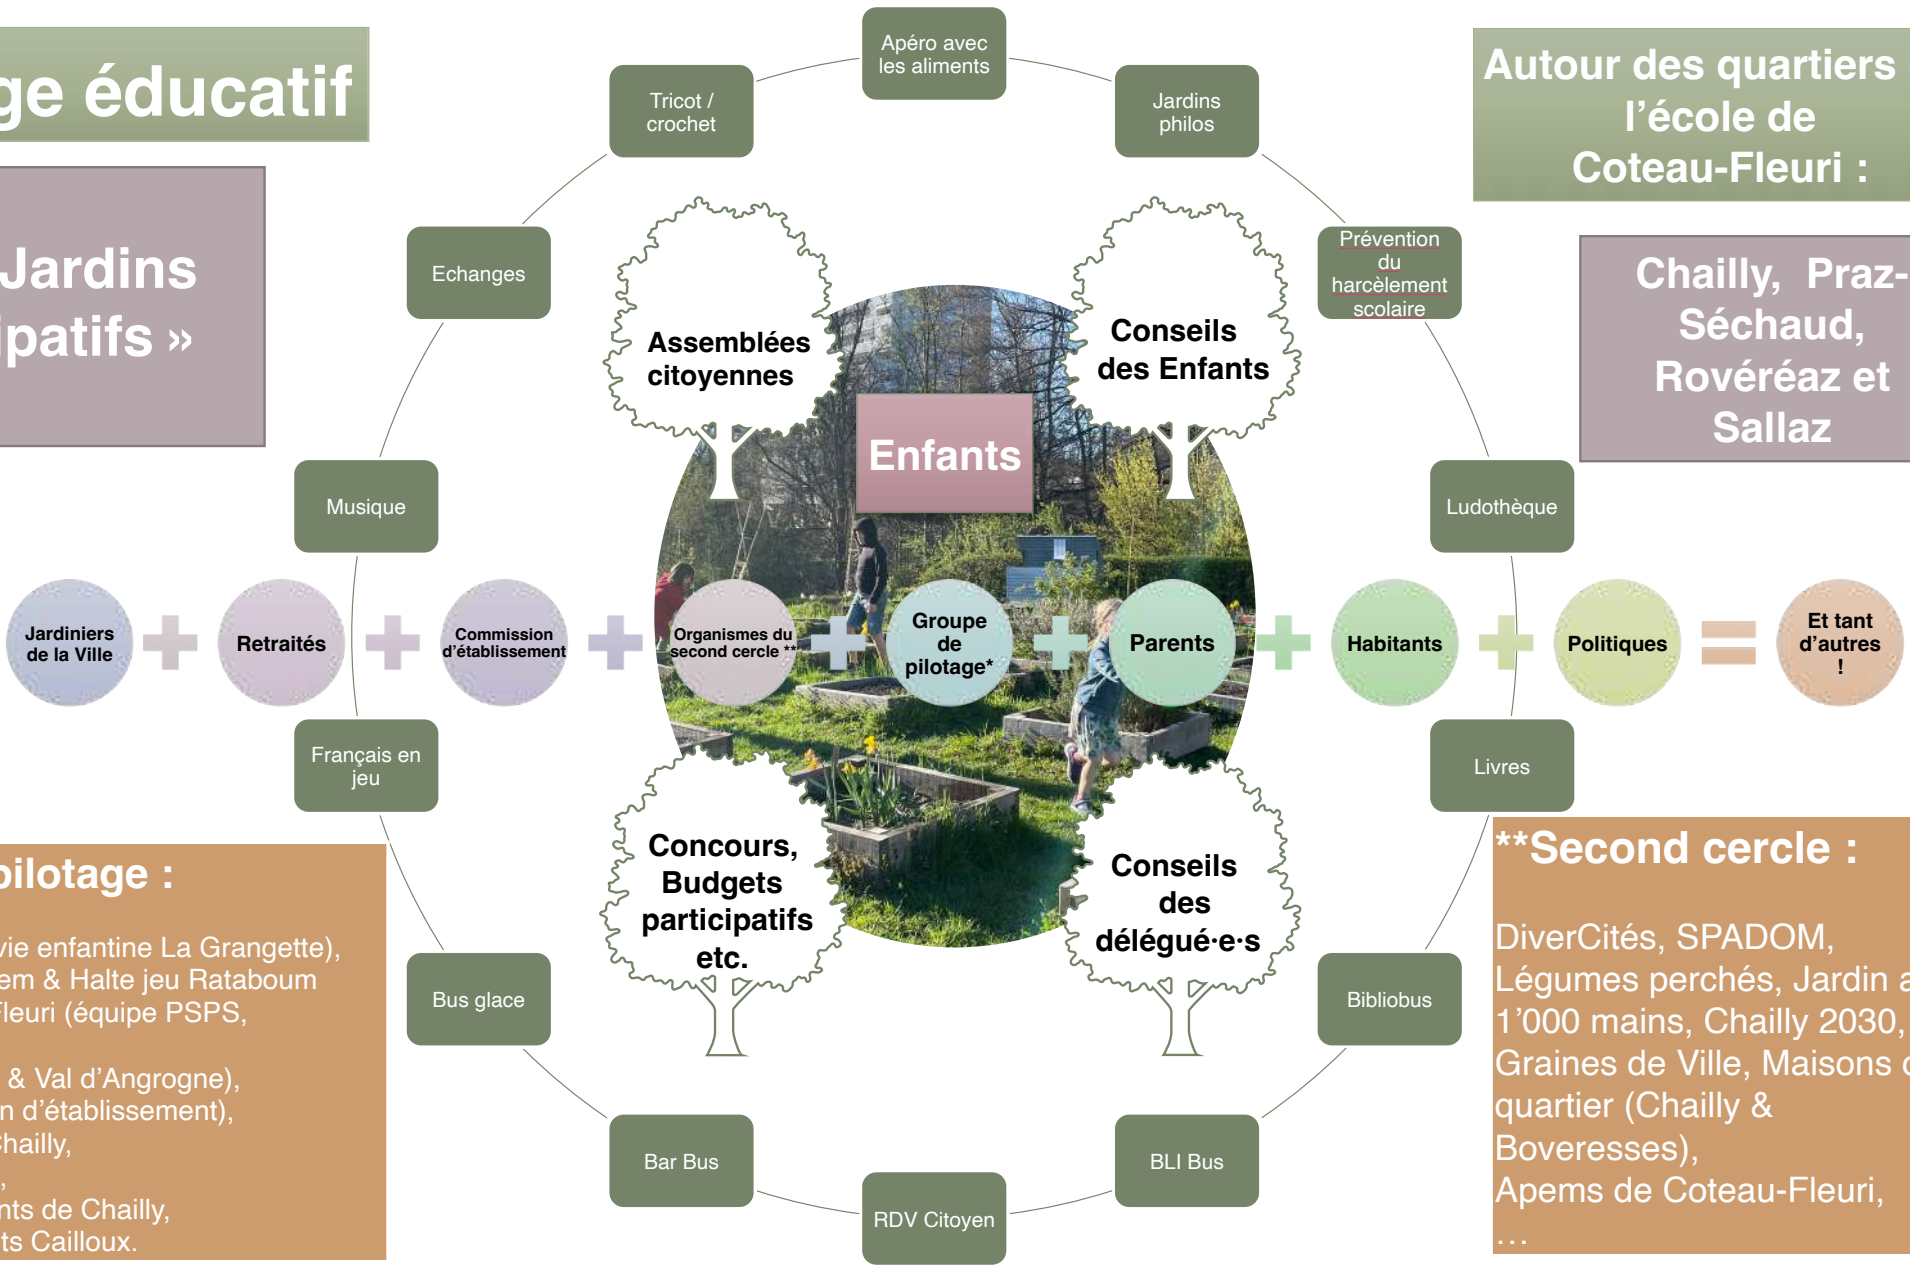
ge éducatif

Jardins
patifs »

pilotage :

vie enfantine La Grangette),
em & Halte jeu Rataboum
leuri (équipe PSPS,

& Val d'Angrogne),
n d'établissement),
hailly,
,
nts de Chailly,
ts Cailloux.

Apéro avec les aliments

Tricot / crochet

Jardins philos

Echanges

Prévention du harcèlement scolaire

Musique

Ludothèque

Assemblées citoyennes

Conseils des Enfants

Enfants

Jardiniers de la Ville

Retraités

Commission d'établissement

Organismes du second cercle **

Groupe de pilotage*

Parents

Habitants

Politiques

Et tant d'autres !

Français en jeu

Livres

Concours, Budgets participatifs etc.

Conseils des délégué·e·s

Bus glace

Bibliobus

Bar Bus

BLI Bus

RDV Citoyen

Autour des quartiers l'école de Coteau-Fleuri :

Chailly, Praz-Séchaud, Rovéréaz et Sallaz

**Second cercle :

DiverCités, SPADOM, Légumes perchés, Jardin a 1'000 mains, Chailly 2030, Graines de Ville, Maisons d quartier (Chailly & Boveresses), Apems de Coteau-Fleuri, …